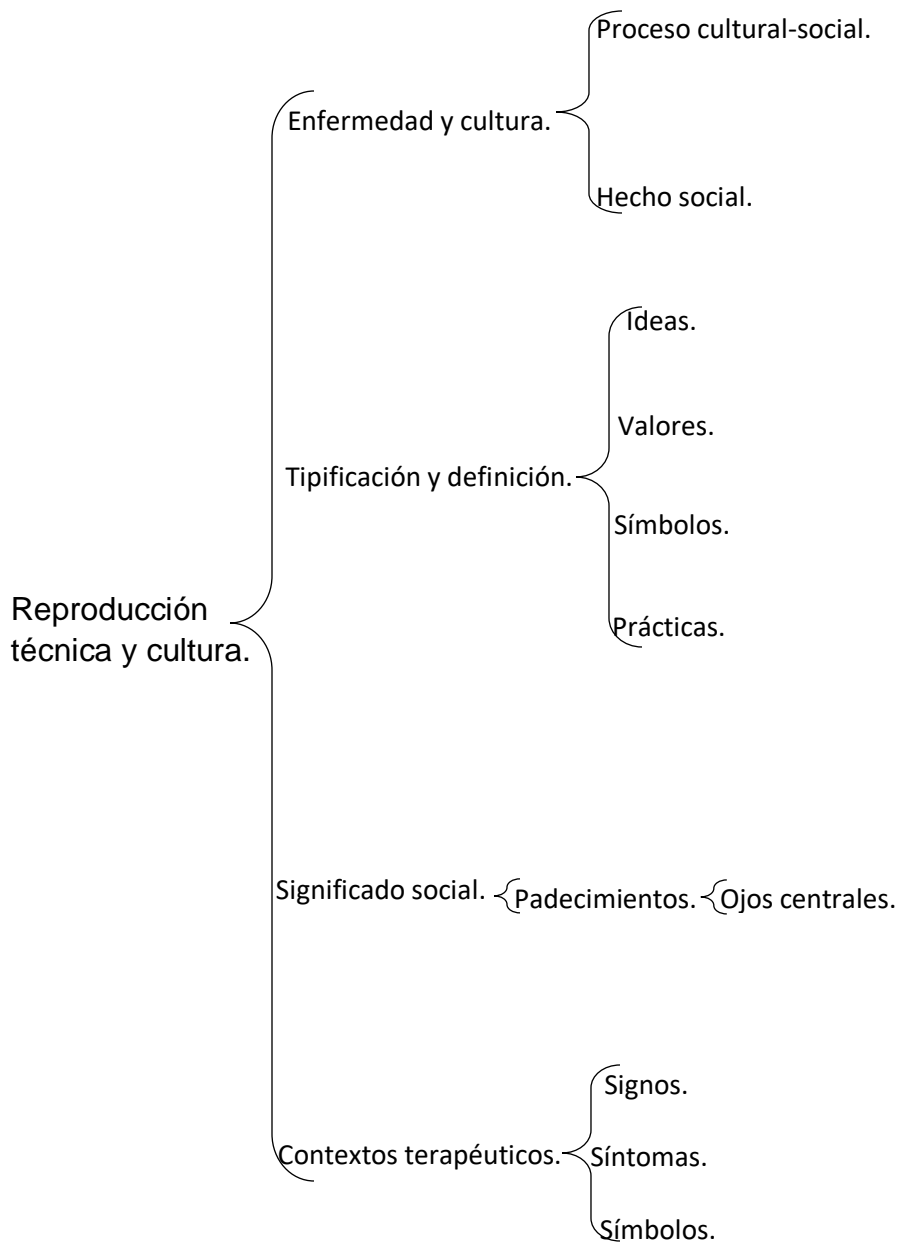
Reproducción técnica y cultura.

Enfermedad y cultura.

Proceso cultural-social.

Hecho social.

Tipificación y definición.

Ideas.

Valores.

Símbolos.

Prácticas.

Significado social.

Padecimientos.

Ojos centrales.

Contextos terapéuticos.

Signos.

Síntomas.

Símbolos.